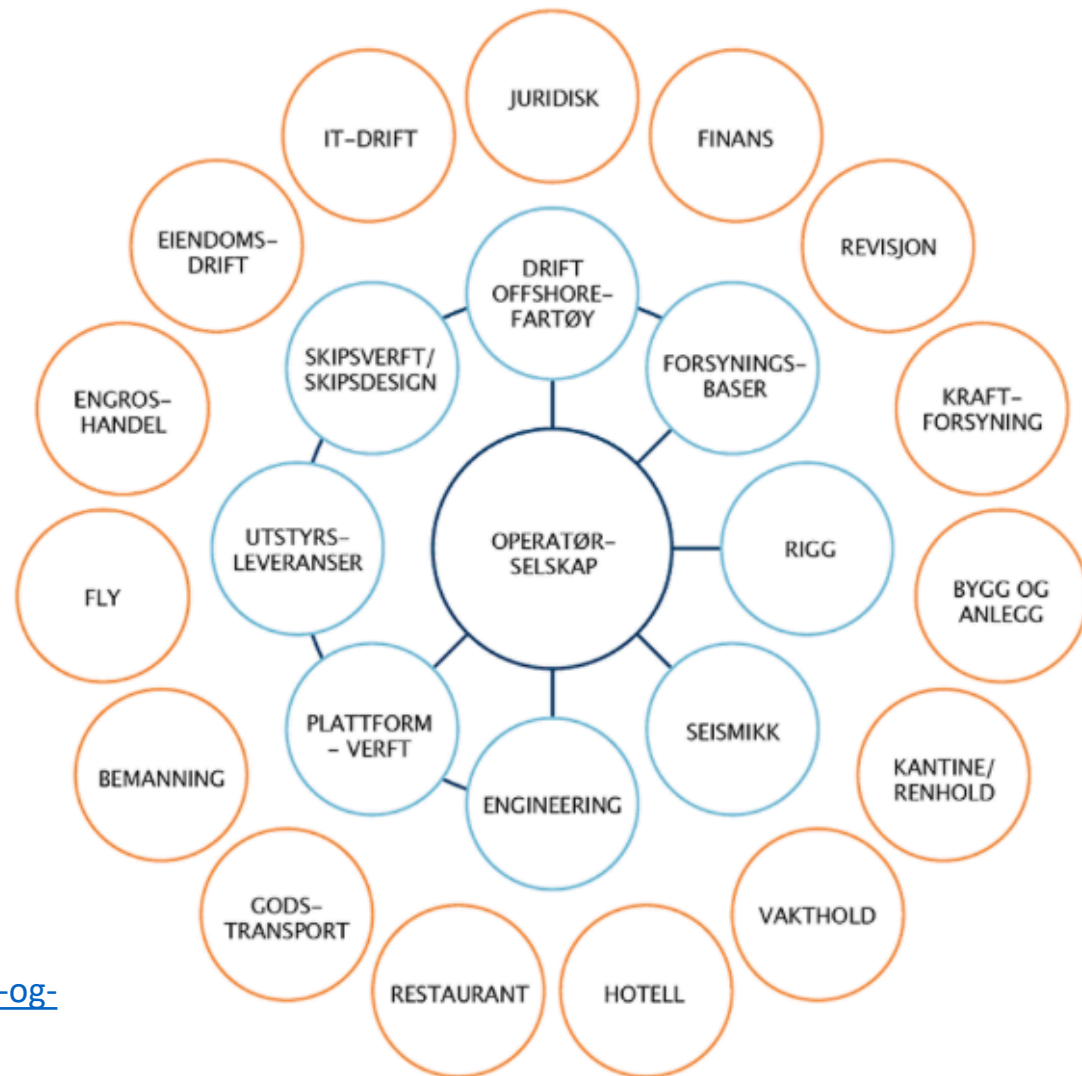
JURIDISK

FINANS

IT-DRIFT

EIENDOMS-DRIFT

REVISJON

DRIFT OFFSHORE-FARTØY

SKIPSVERFT/ SKIPSDESIGN

FORSYNINGS-BASER

ENGROS-HANDEL

KRAFT-FORSYNING

UTSTYRS-LEVERANSER

OPERATØR-SELSKAP

RIGG

FLY

BYGG OG ANLEGG

PLATTFORM - VERFT

SEISMIKK

BEMANNING

ENGINEERING

KANTINE/ RENHOLD

GODS-TRANSPORT

VAKTHOLD

-og-

RESTAURANT

HOTELL